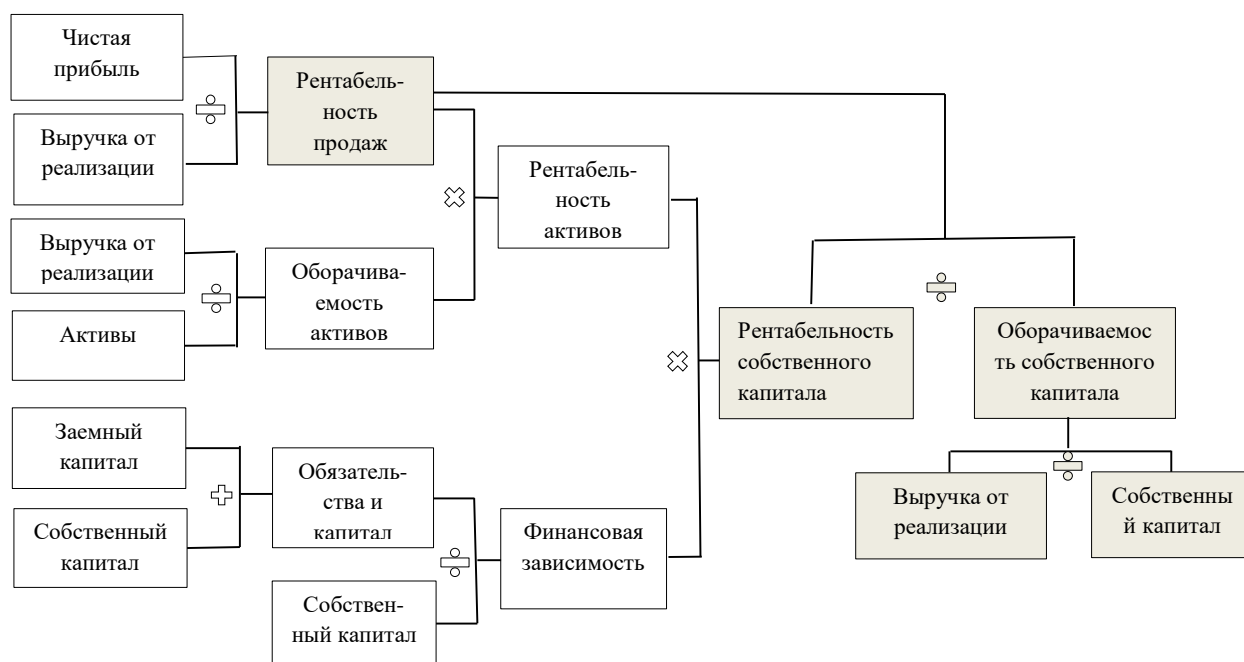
Чистая прибыль

Выручка от реализации

$\div$

Рентабельность продаж

$\times$

Рентабельность активов

Выручка от реализации

Активы

$\div$

Оборачиваемость активов

$\div$

Рентабельность собственного капитала

Оборачиваемость собственного капитала

$\times$

Заемный капитал

Собственный капитал

$+$

Обязательства и капитал

$\div$

Финансовая зависимость

Собственный капитал

$\div$

Выручка от реализации

Собственный капитал